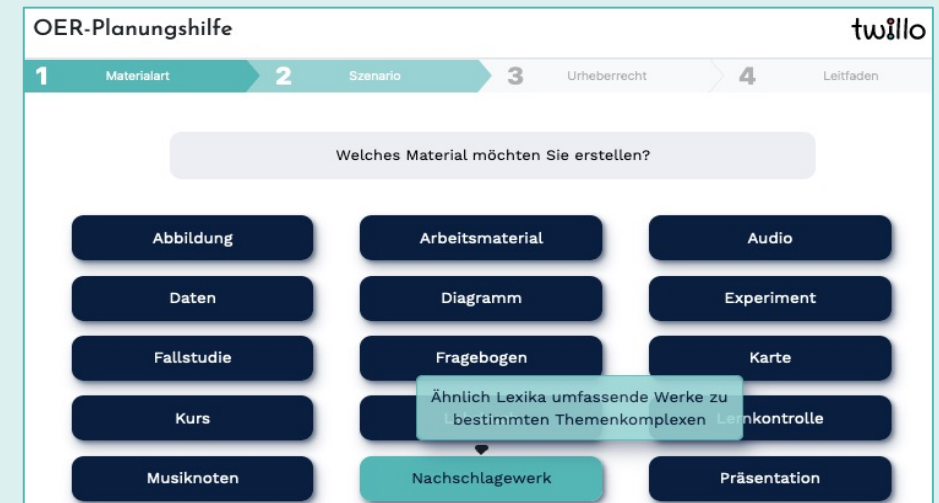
OER-Planungshilfe

twillo

1 Materialart
2 Szenario
3 Urheberrecht
4 Leitfaden

Welches Material möchten Sie erstellen?

Abbildung
Arbeitsmaterial
Audio
Daten
Diagramm
Experiment
Fallstudie
Fragebogen
Karte
Kurs
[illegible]
Lernkontrolle

Ähnlich Lexika umfassende Werke zu bestimmten Themenkomplexen

Musiknoten
Nachschlagewerk
Präsentation